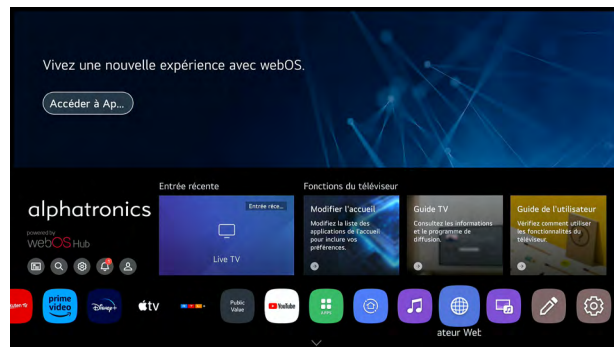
Vivez une nouvelle expérience avec webOS.

Accéder à Ap...

alphatronics
powered by
webOS Hub

Entrée récente

Entrée réce...

Live TV

Fonctions du téléviseur

Modifier l'accueil
Modifiez la liste des applications de l'accueil pour inclure vos préférences.

Guide TV
Consultez les informations et le programme de diffusion.

Guide de l'utilisateur
Vérifiez comment utiliser les fonctionnalités du téléviseur.

prime video

Disney+

tv

Public Value

YouTube

APPS

ateur Wet